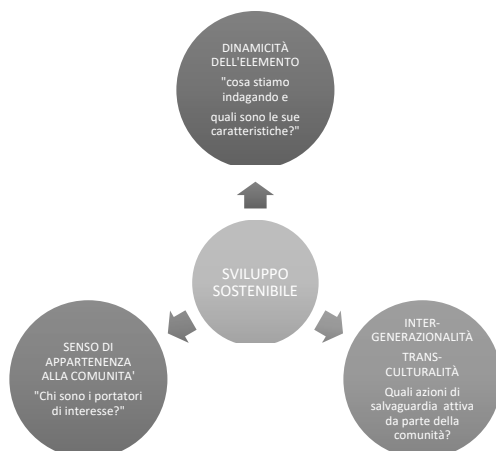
DINAMICITÀ DELL'ELEMENTO
"cosa stiamo indagando e
quali sono le sue caratteristiche?"

SVILUPPO SOSTENIBILE

SENSO DI APPARTENENZA ALLA COMUNITA'
"Chi sono i portatori di interesse?"

INTER-GENERAZIONALITÀ
TRANS-CULTURALITÀ
Quali azioni di salvaguardia attiva da parte della comunità?